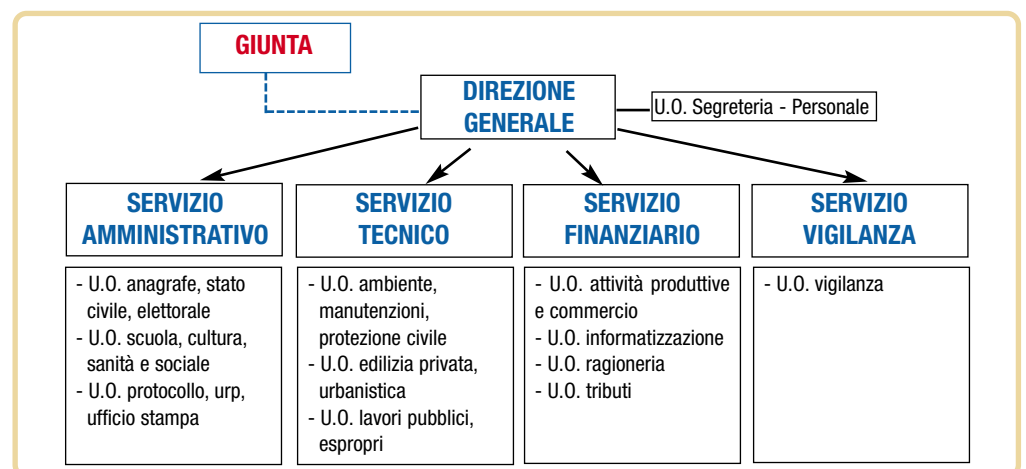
GIUNTA

DIREZIONE GENERALE

U.O. Segreteria - Personale

SERVIZIO AMMINISTRATIVO

- U.O. anagrafe, stato civile, elettorale
- U.O. scuola, cultura, sanità e sociale
- U.O. protocollo, urp, ufficio stampa

SERVIZIO TECNICO

- U.O. ambiente, manutenzioni, protezione civile
- U.O. edilizia privata, urbanistica
- U.O. lavori pubblici, espropri

SERVIZIO FINANZIARIO

- U.O. attività produttive e commercio
- U.O. informatizzazione
- U.O. ragioneria
- U.O. tributi

SERVIZIO VIGILANZA

- U.O. vigilanza